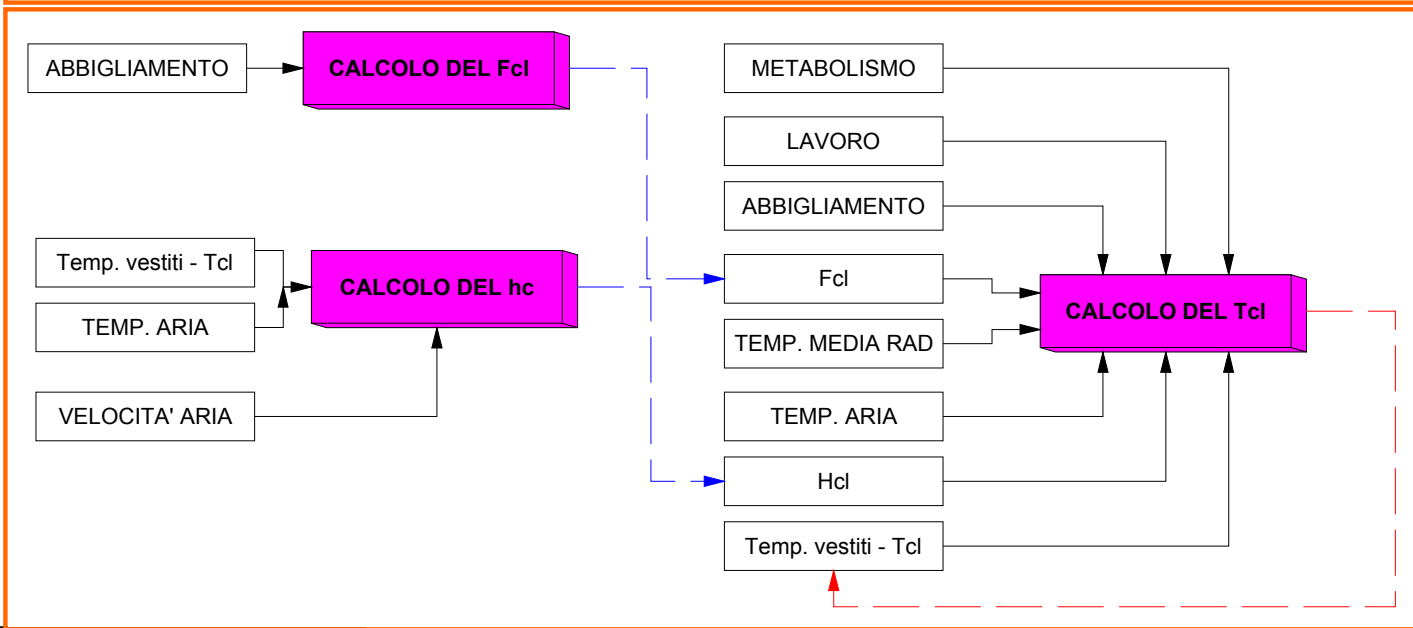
ABBIGLIAMENTO

CALCOLO DEL Fcl

Temp. vestiti - Tcl

TEMP. ARIA

CALCOLO DEL hc

VELOCITA' ARIA

METABOLISMO

LAVORO

ABBIGLIAMENTO

Fcl

TEMP. MEDIA RAD

TEMP. ARIA

Hcl

Temp. vestiti - Tcl

CALCOLO DEL Tcl